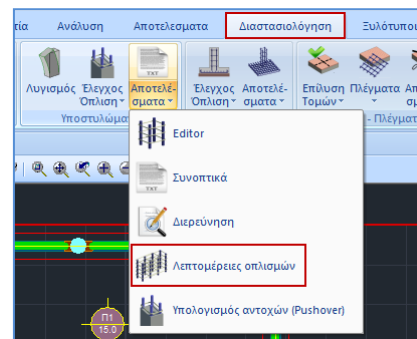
τα Ανάλυση Αποτελεσματα Διαστασιολόγηση Ξυλοτυπο

Λυγισμός Έλεγχος Όπλιση Αποτελέσματα Έλεγχος Όπλιση Αποτελέσματα Επίλυση Τομών Πλέγματα

Υποστυλώμ Πλέγματ

Editor

Συνοπτικά

Διερεύνηση

Λεπτομέρειες οπλισμών

Υπολογισμός αντοχών (Pushover)

Π1 15.0